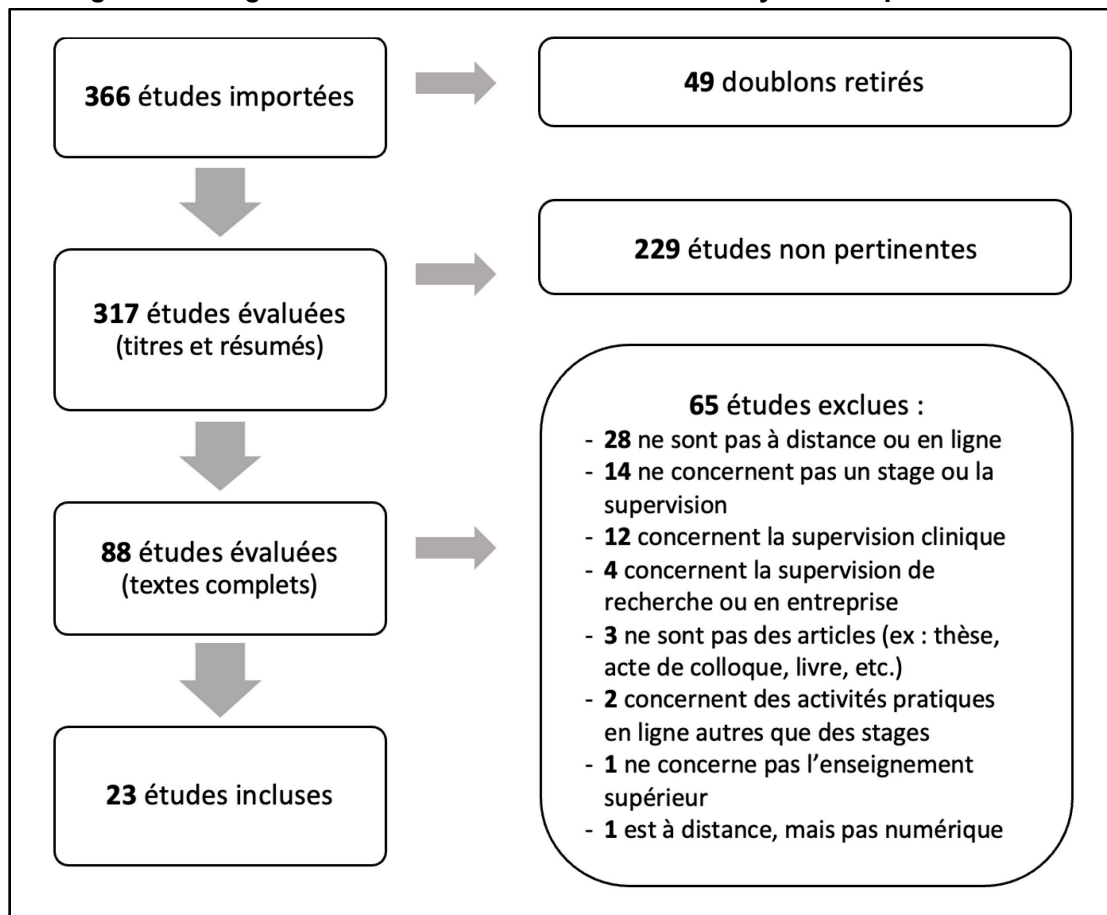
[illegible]

366 études importées

49 doublons retirés

317 études évaluées (titres et résumés)

229 études non pertinentes

88 études évaluées (textes complets)

65 études exclues :
- 28 ne sont pas à distance ou en ligne
- 14 ne concernent pas un stage ou la supervision
- 12 concernent la supervision clinique
- 4 concernent la supervision de recherche ou en entreprise
- 3 ne sont pas des articles (ex : thèse, acte de colloque, livre, etc.)
- 2 concernent des activités pratiques en ligne autres que des stages
- 1 ne concerne pas l'enseignement supérieur
- 1 est à distance, mais pas numérique

23 études incluses